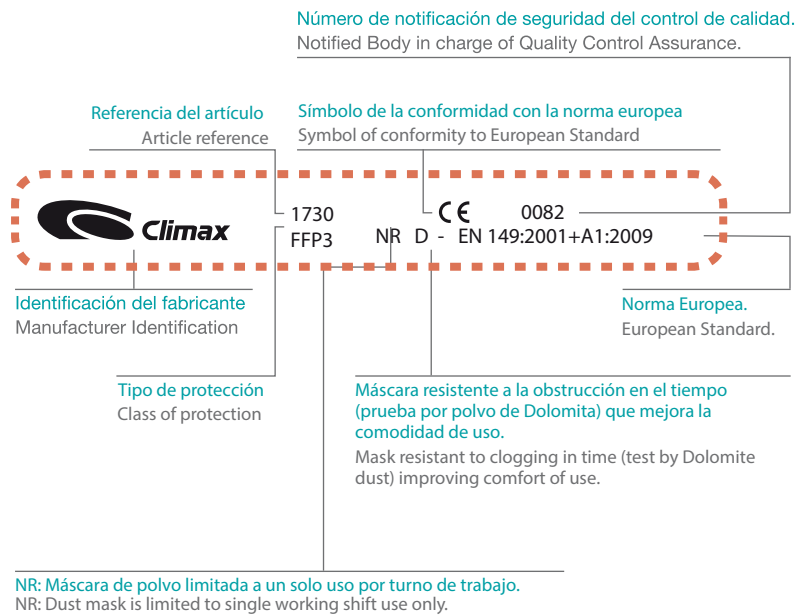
Número de notificación de seguridad del control de calidad.
Notified Body in charge of Quality Control Assurance.

Referencia del artículo
Article reference

Símbolo de la conformidad con la norma europea
Symbol of conformity to European Standard

Climax

1730
FFP3

CE

0082

NR D - EN 149:2001+A1:2009

Identificación del fabricante
Manufacturer Identification

Norma Europea.
European Standard.

Tipo de protección
Class of protection

Máscara resistente a la obstrucción en el tiempo (prueba por polvo de Dolomita) que mejora la comodidad de uso.
Mask resistant to clogging in time (test by Dolomite dust) improving comfort of use.

NR: Máscara de polvo limitada a un solo uso por turno de trabajo.
NR: Dust mask is limited to single working shift use only.